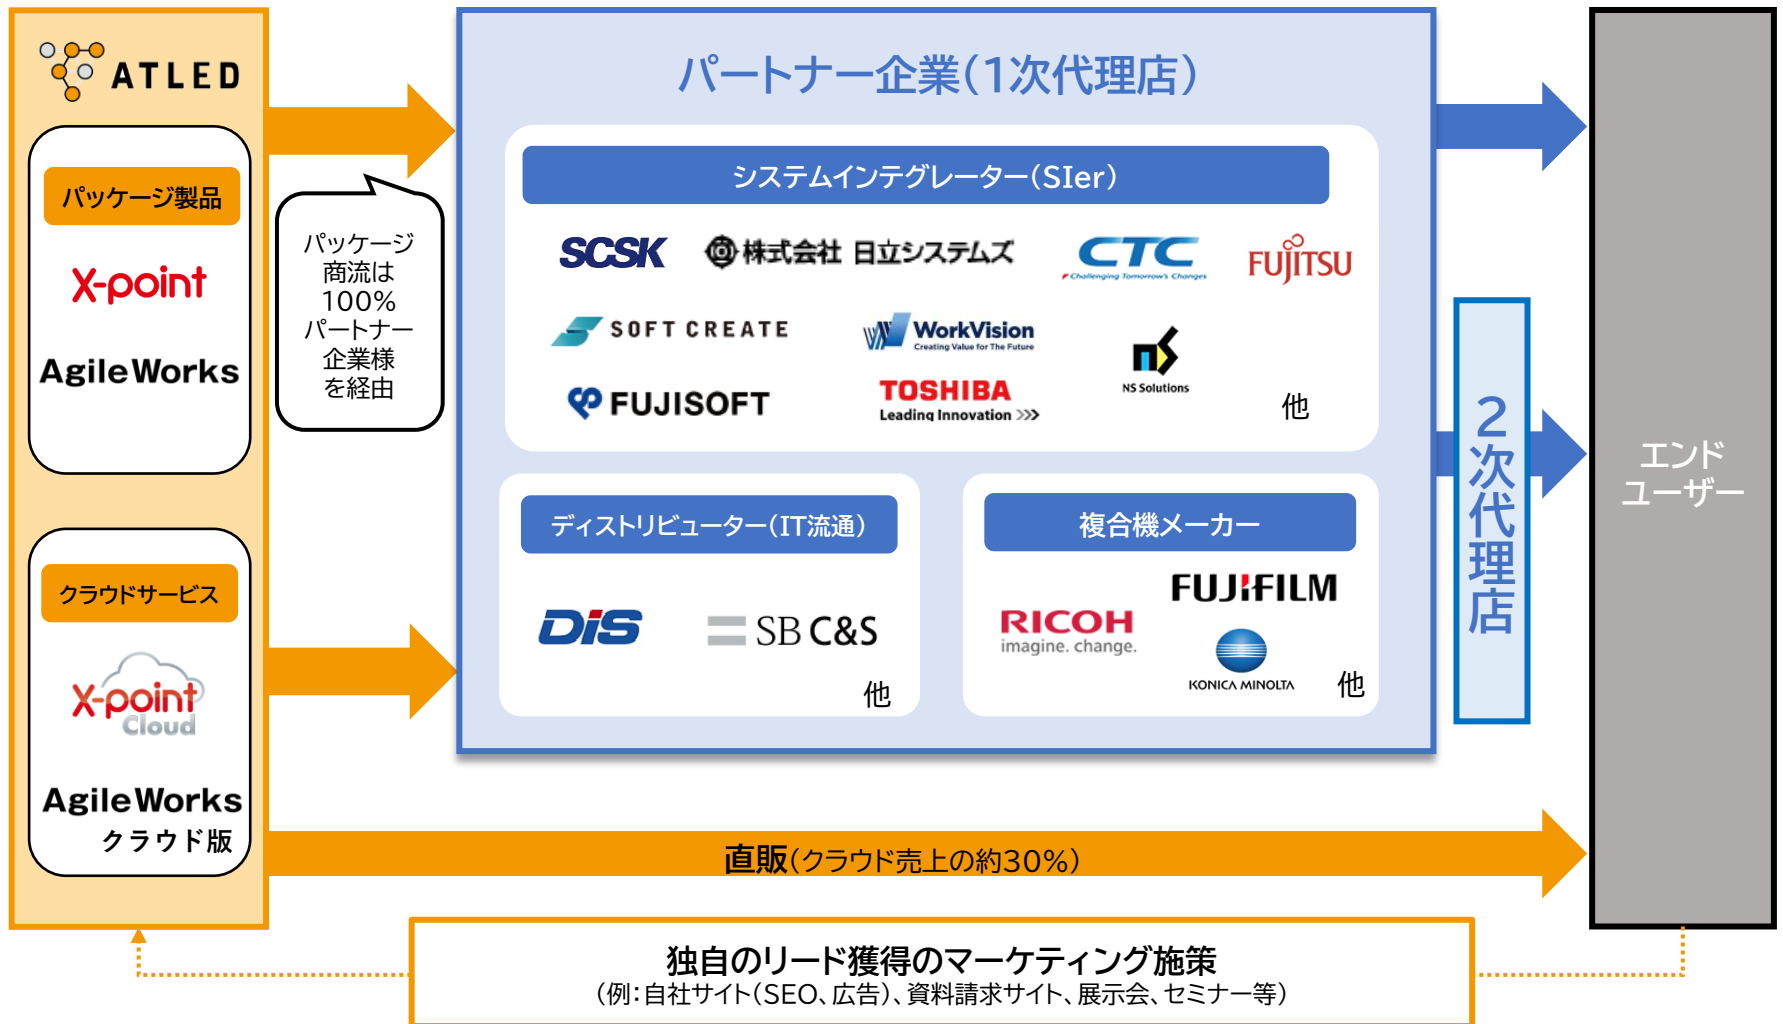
ATLED

パッケージ製品

X-point

AgileWorks

クラウドサービス

X-point Cloud

AgileWorks クラウド版

パッケージ商流は100%パートナー企業様を経由

パートナー企業(1次代理店)

システムインテグレーター(SIer)

SCSK　株式会社 日立システムズ　CTC Challenging Tomorrow's Changes　FUJITSU

SOFT CREATE　WorkVision Creating Value for The Future　NS Solutions

FUJISOFT　TOSHIBA Leading Innovation　他

ディストリビューター(IT流通)

DiS　SB C&S

他

複合機メーカー

FUJIFILM

RICOH imagine. change.

KONICA MINOLTA　他

2次代理店

エンドユーザー

直販(クラウド売上の約30%)

独自のリード獲得のマーケティング施策
(例:自社サイト(SEO、広告)、資料請求サイト、展示会、セミナー等)